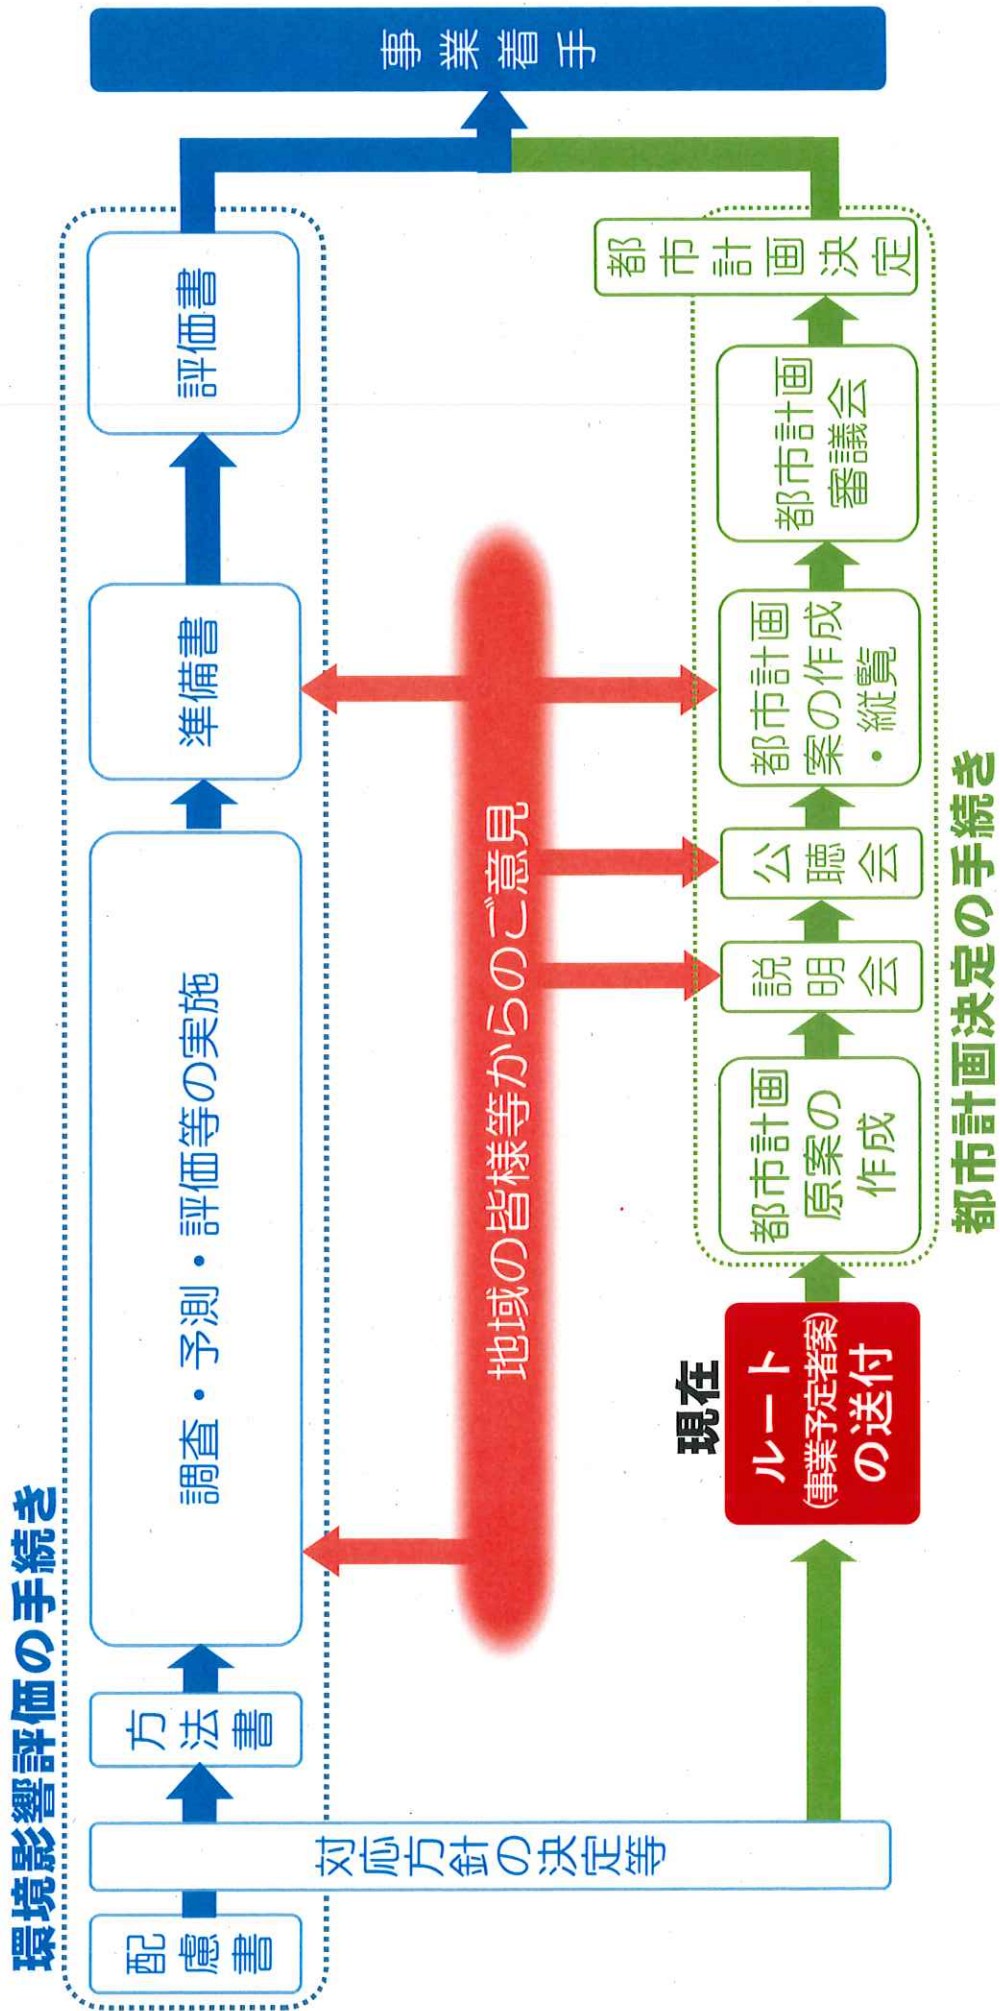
環境影響評価の手続き

配慮書

対応方針の決定等

方法書

調査・予測・評価等の実施

準備書

評価書

事業着手

地域の皆様等からのご意見

現在

ルート（事業予定者案）の送付

都市計画原案の作成

説明会

公聴会

都市計画案の作成・縦覧

都市計画審議会

都市計画決定

都市計画決定の手続き